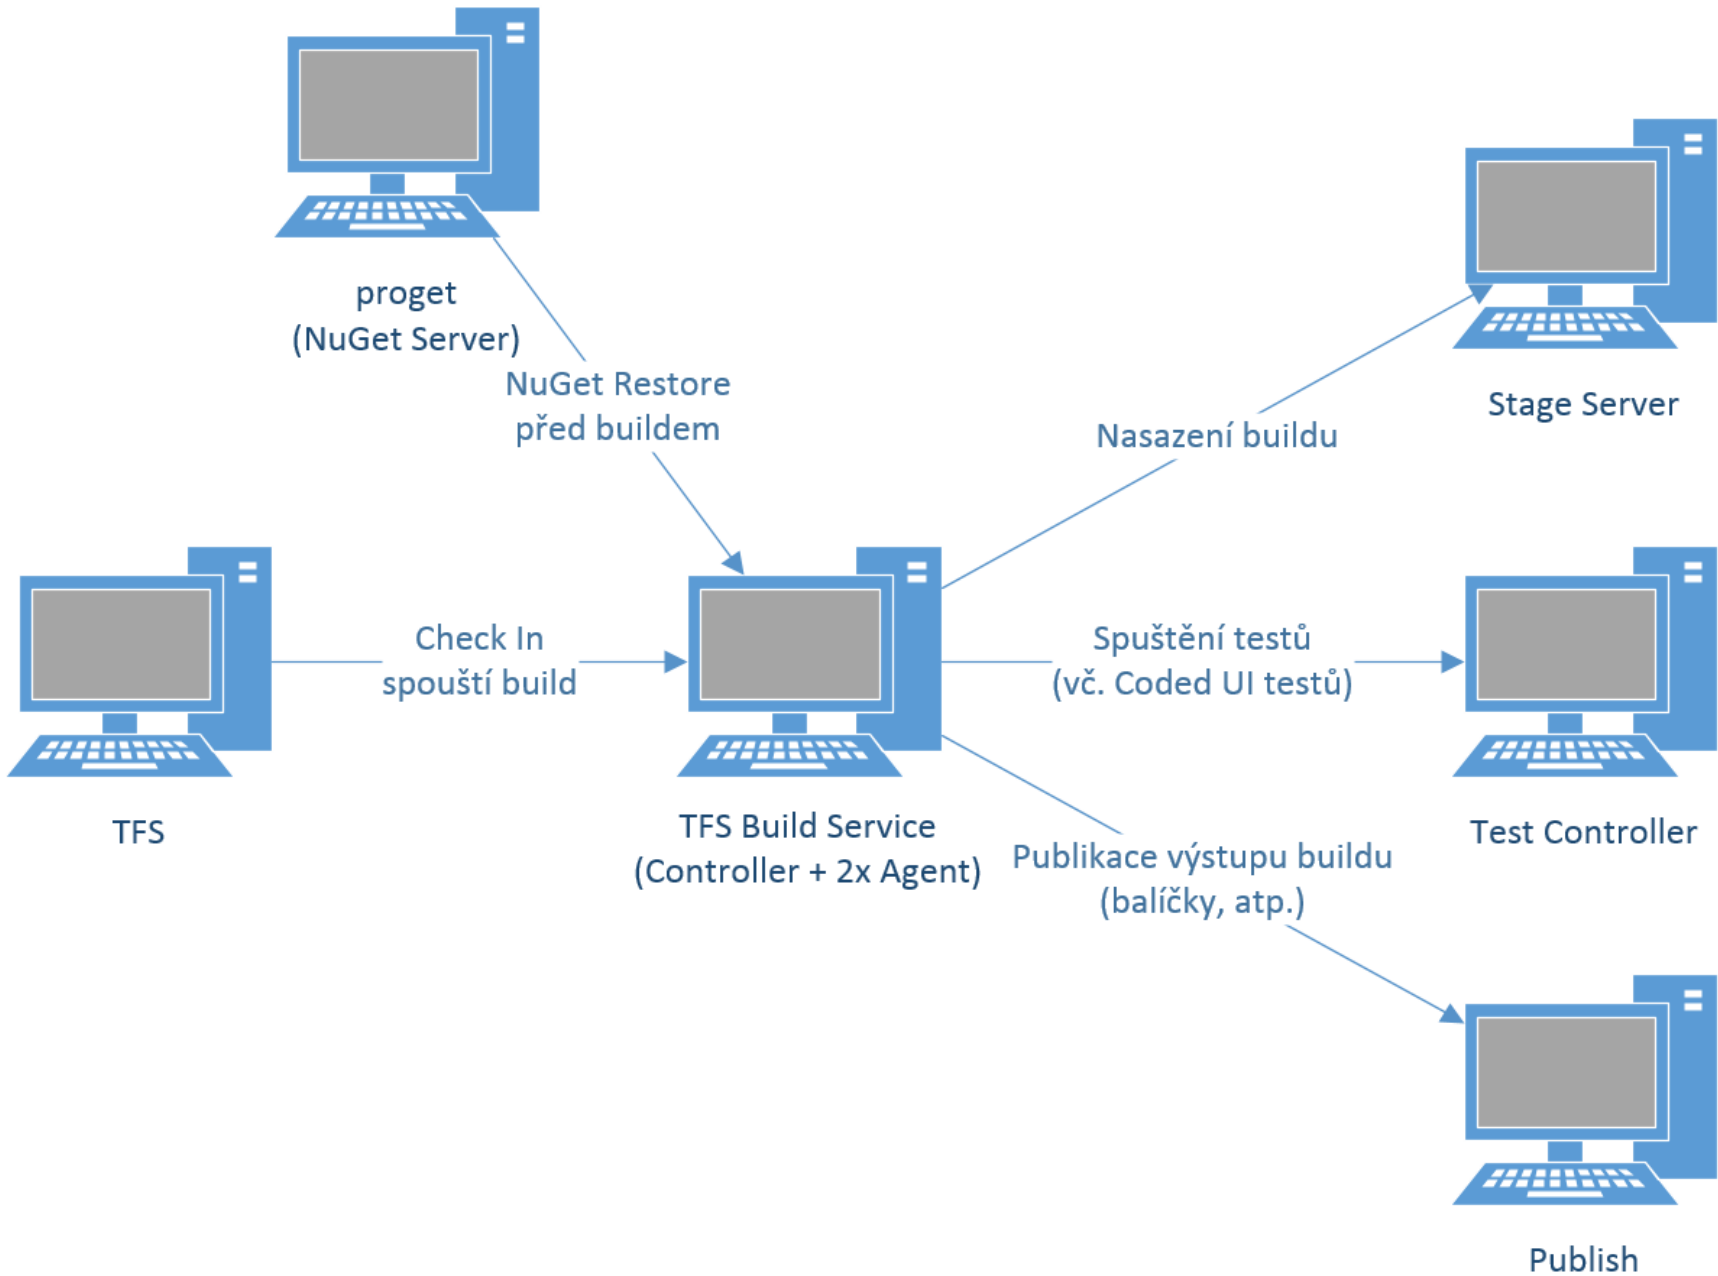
proget
(NuGet Server)

NuGet Restore
před buildem

Stage Server

Nasazení buildu

TFS

Check In
spouští build

Spuštění testů
(vč. Coded UI testů)

TFS Build Service
(Controller + 2x Agent)

Test Controller

Publikace výstupu buildu
(balíčky, atp.)

Publish